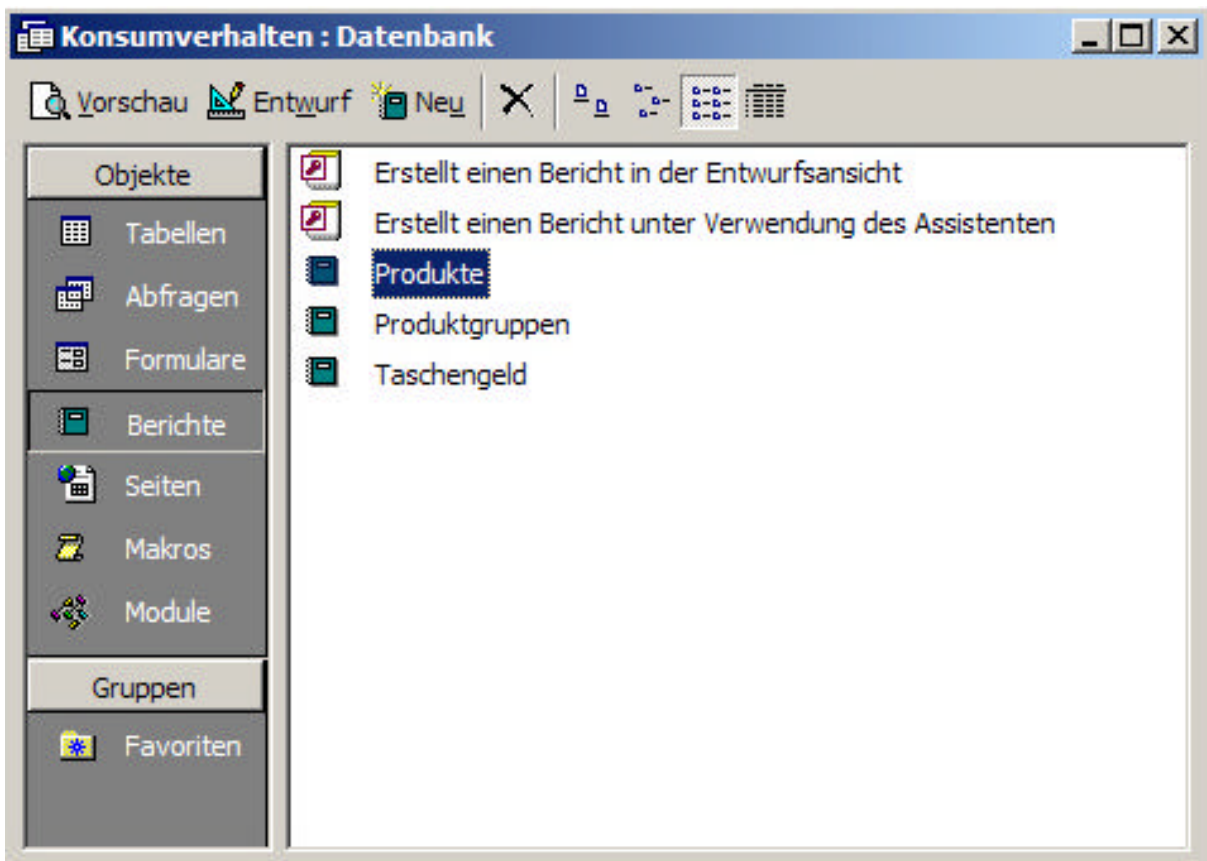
Konsumverhalten : Datenbank

Vorschau Entwurf Neu

Objekte
Tabellen
Abfragen
Formulare
Berichte
Seiten
Makros
Module
Gruppen
Favoriten

Erstellt einen Bericht in der Entwurfsansicht
Erstellt einen Bericht unter Verwendung des Assistenten
Produkte
Produktgruppen
Taschengeld